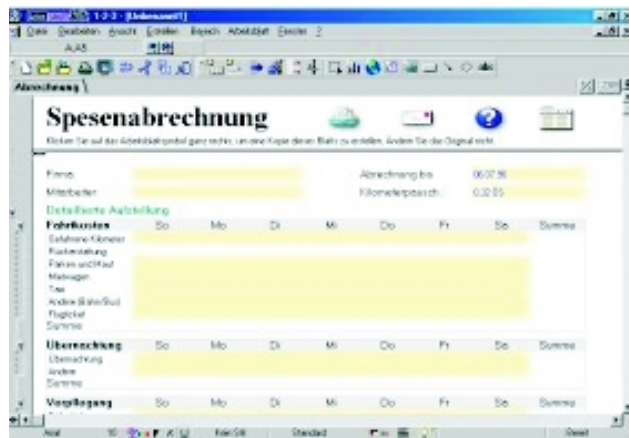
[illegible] 1-2-3 - [Unbenannt1]

Datei Bearbeiten Ansicht Erstellen Bereich Arbeitsblatt Fenster ?

A:A5

Abrechnung

Spesenabrechnung

Klicken Sie auf das Arbeitsblattsymbol ganz rechts, um eine Kopie dieses Blatts zu erstellen. Ändern Sie das Original nicht.

Firma:

Mitarbeiter:

Abrechnung bis: 06.07.98

Kilometerpausch.: 0,50 DM

Detaillierte Aufstellung

| Fahrtkosten | So | Mo | Di | Mi | Do | Fr | Sa | Summe |
|---|---|---|---|---|---|---|---|---|
| Gefahrene Kilometer | | | | | | | | |
| Kostenerstattung | | | | | | | | |
| Parken und Maut | | | | | | | | |
| Mietwagen | | | | | | | | |
| Taxi | | | | | | | | |
| Andere (Bahn/Bus) | | | | | | | | |
| Flugticket | | | | | | | | |
| Summe | | | | | | | | |

| Übernachtung | So | Mo | Di | Mi | Do | Fr | Sa | Summe |
|---|---|---|---|---|---|---|---|---|
| Übernachtung | | | | | | | | |
| Andere | | | | | | | | |
| Summe | | | | | | | | |

| Verpflegung | So | Mo | Di | Mi | Do | Fr | Sa | Summe |
|---|---|---|---|---|---|---|---|---|

Arial 10 Kein Stil Standard Bereit